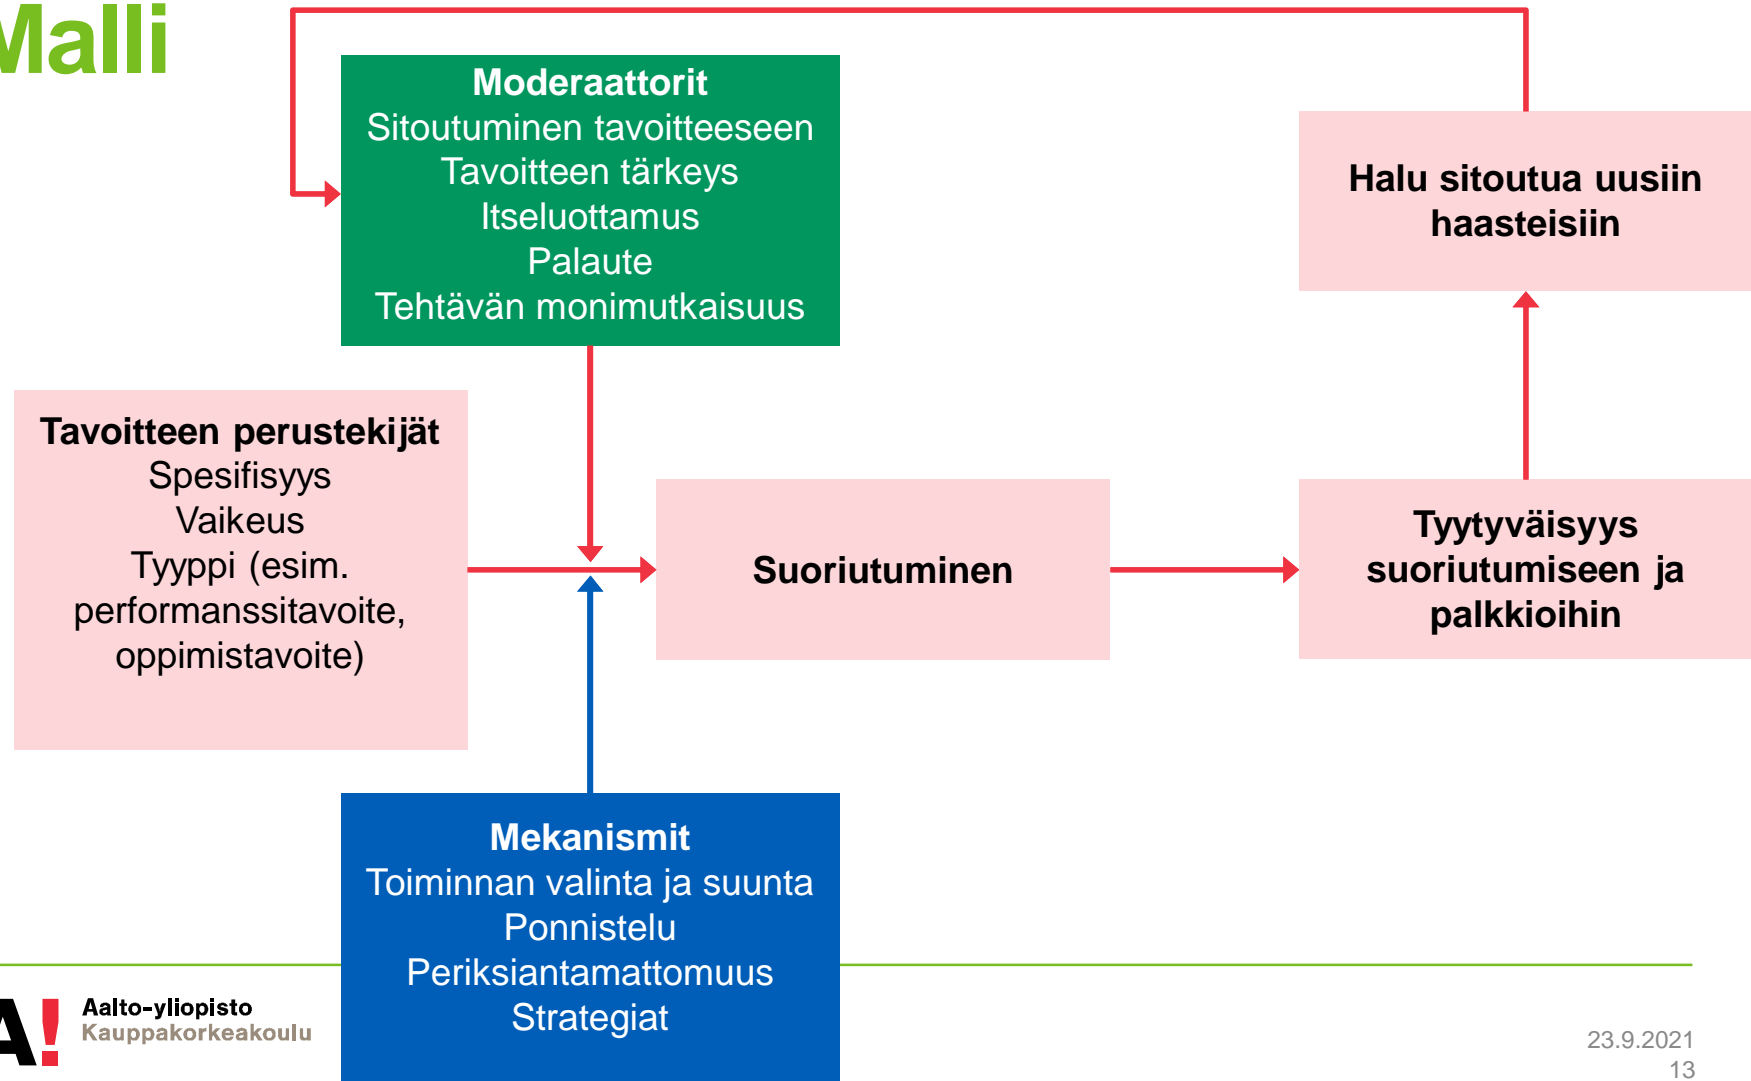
Malli

Moderaattorit
Sitoutuminen tavoitteeseen
Tavoitteen tärkeys
Itseluottamus
Palaute
Tehtävän monimutkaisuus

Halu sitoutua uusiin haasteisiin

Tavoitteen perustekijät
Spesifisyys
Vaikeus
Tyyppi (esim. performanssitavoite, oppimistavoite)

Suoriutuminen

Tyytyväisyys suoriutumiseen ja palkkioihin

Mekanismit
Toiminnan valinta ja suunta
Ponnistelu
Periksiantamattomuus
Strategiat

A! Aalto-yliopisto
Kauppakorkeakoulu

23.9.2021
13